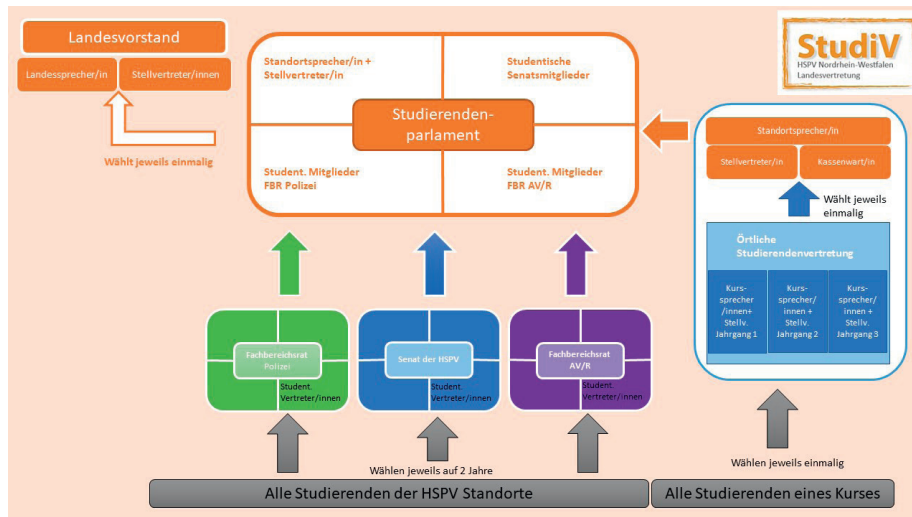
Landesvorstand

Landessprecher/in

Stellvertreter/innen

Wählt jeweils einmalig

Standortsprecher/in + Stellvertreter/in

Studentische Senatsmitglieder

Studierenden-parlament

Student. Mitglieder FBR Polizei

Student. Mitglieder FBR AV/R

StudiV
HSPV Nordrhein-Westfalen
Landesvertretung

Standortsprecher/in

Stellvertreter/in

Kassenwart/in

Wählt jeweils einmalig

Örtliche Studierendenvertretung

| Kurs-sprecher /innen+ Stellv. Jahrgang 1 | Kurs-sprecher/ innen + Stellv. Jahrgang 2 | Kurs-sprecher/ innen + Stellv. Jahrgang 3 |
|---|---|---|

Fachbereichsrat Polizei

Student. Vertreter/innen

Senat der HSPV

Student. Vertreter/innen

Fachbereichsrat AV/R

Student. Vertreter/innen

Wählen jeweils auf 2 Jahre

Wählen jeweils einmalig

Alle Studierenden der HSPV Standorte

Alle Studierenden eines Kurses